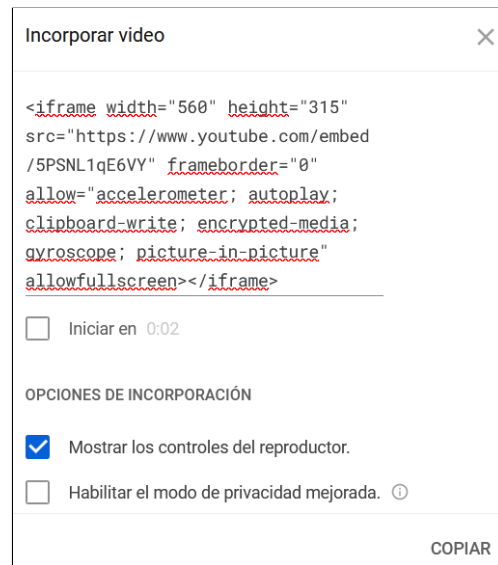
Incorporar video

<iframe width="560" height="315" src="https://www.youtube.com/embed/5PSNL1qE6VY" frameborder="0" allow="accelerometer; autoplay; clipboard-write; encrypted-media; gyroscope; picture-in-picture" allowfullscreen></iframe>

Iniciar en 0:02

OPCIONES DE INCORPORACIÓN

Mostrar los controles del reproductor.

Habilitar el modo de privacidad mejorada.

COPIAR